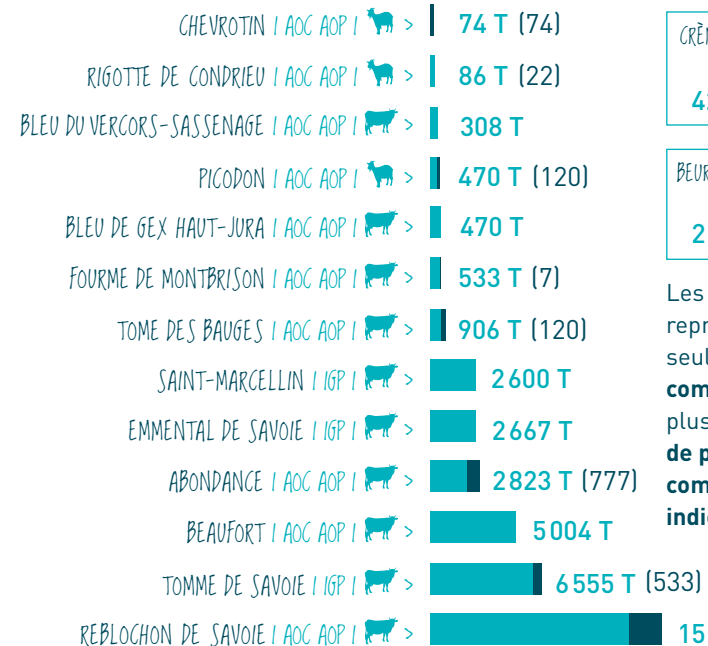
CHEVROTIN | AOC AOP | > 74 T (74)

RIGOTTE DE CONDRIEU | AOC AOP | > 86 T (22)

BLEU DU VERCORS-SASSENAGE | AOC AOP | > 308 T

PICODON | AOC AOP | > 470 T (120)

BLEU DE GEX HAUT-JURA | AOC AOP | > 470 T

FOURME DE MONTBRISON | AOC AOP | > 533 T (7)

TOME DES BAUGES | AOC AOP | > 906 T (120)

SAINT-MARCELLIN | IGP | > 2 600 T

EMMENTAL DE SAVOIE | IGP | > 2 667 T

ABONDANCE | AOC AOP | > 2 823 T (777)

BEAUFORT | AOC AOP | > 5 004 T

TOMME DE SAVOIE | IGP | > 6 555 T (533)

REBLOCHON DE SAVOIE | AOC AOP | > 15 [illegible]

CRÈ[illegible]

4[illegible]

BEUR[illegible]

2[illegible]

Les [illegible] repr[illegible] seul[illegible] com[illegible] plus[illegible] de p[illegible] com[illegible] indi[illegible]